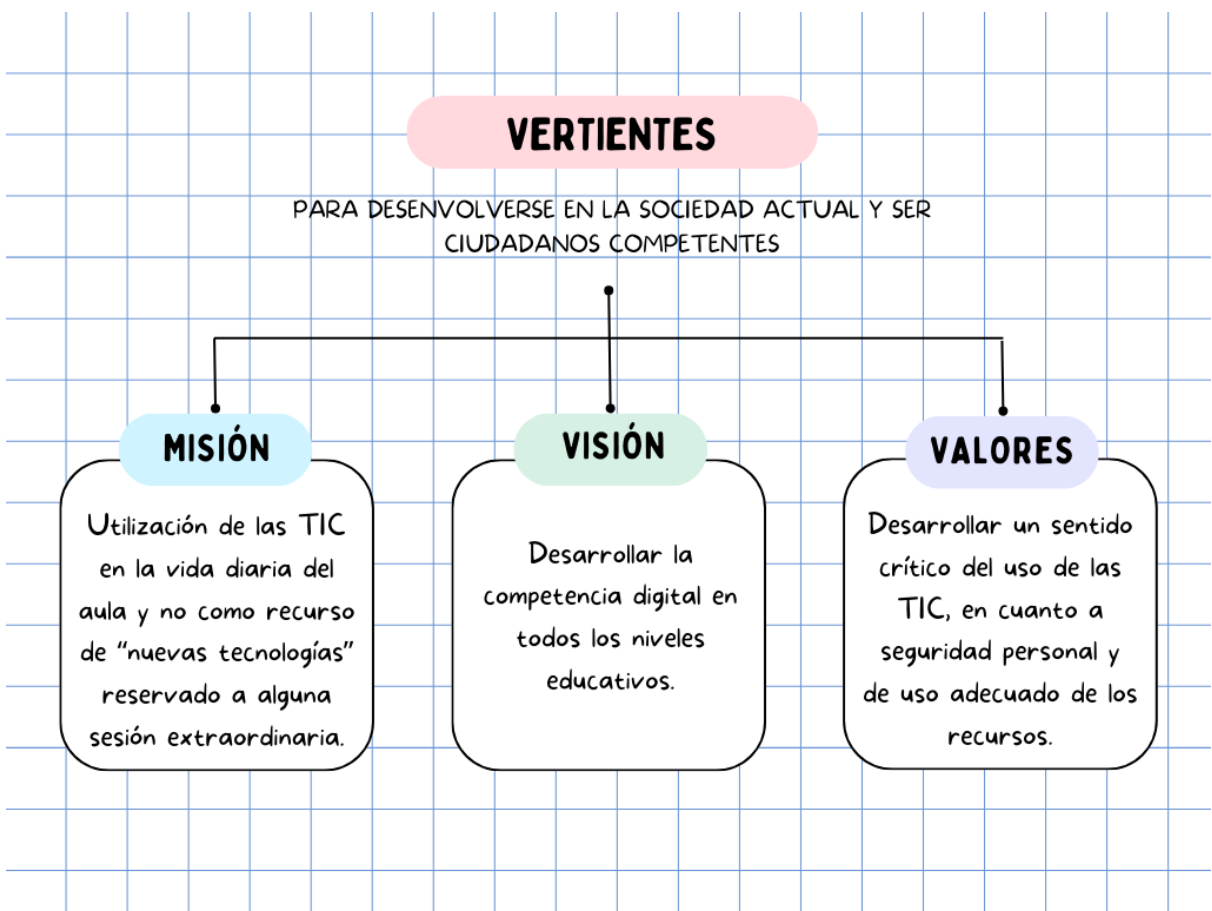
VERTIENTES

PARA DESENVOLVERSE EN LA SOCIEDAD ACTUAL Y SER CIUDADANOS COMPETENTES

MISIÓN

Utilización de las TIC en la vida diaria del aula y no como recurso de "nuevas tecnologías" reservado a alguna sesión extraordinaria.

VISIÓN

Desarrollar la competencia digital en todos los niveles educativos.

VALORES

Desarrollar un sentido crítico del uso de las TIC, en cuanto a seguridad personal y de uso adecuado de los recursos.